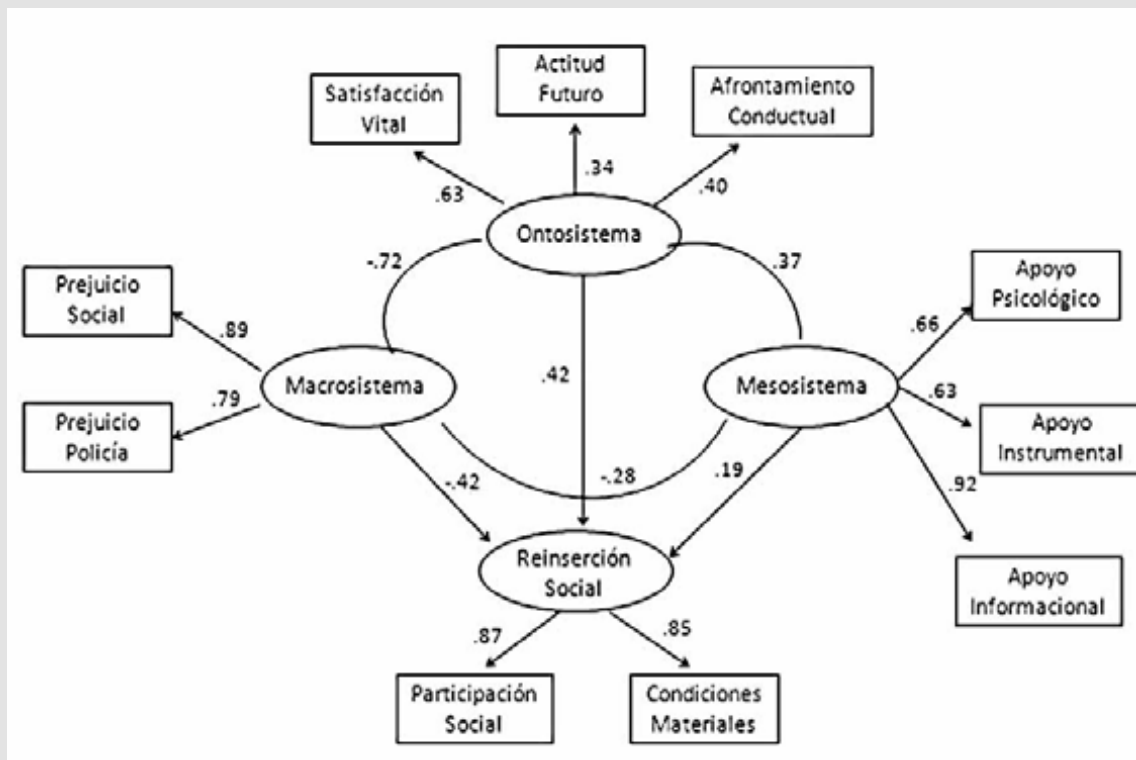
Satisfacción Vital

Actitud Futuro

Afrontamiento Conductual

.63

.34

.40

Ontosistema

-.72

.37

Prejuicio Social

.89

Apoyo Psicológico

.66

Macrosistema

.42

Mesosistema

.79

.63

Prejuicio Policía

Apoyo Instrumental

-.42

-.28

.19

.92

Reinserción Social

Apoyo Informacional

.87

.85

Participación Social

Condiciones Materiales